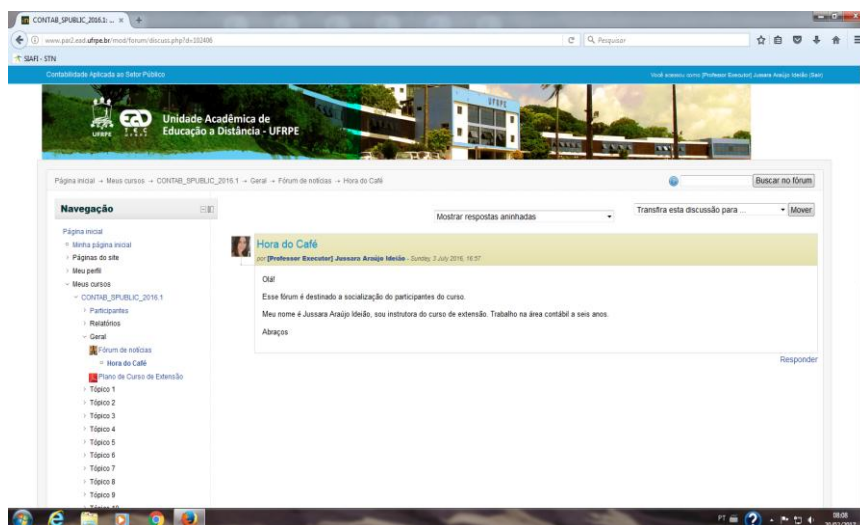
CONTAB_SPUBLIC_2016.1: ... ×

www.pa2.ead.ufrpe.br/mod/forum/discuss.php?d=182486

Pesquisar

SIAFI - STN

Contabilidade Aplicada ao Setor Público

Você acessou como [Professor Executor] Jussara Araújo Ideião (Sair)

Unidade Acadêmica de Educação a Distância - UFRPE

UFRPE

Página inicial → Meus cursos → CONTAB_SPUBLIC_2016.1 → Geral → Fórum de notícias → Hora do Café

Buscar no fórum

Navegação

Página inicial

Minha página inicial

Páginas do site

Meu perfil

Meus cursos

CONTAB_SPUBLIC_2016.1

Participantes

Relatórios

Geral

Fórum de notícias

Hora do Café

Plano de Curso de Extensão

Tópico 1

Tópico 2

Tópico 3

Tópico 4

Tópico 5

Tópico 6

Tópico 7

Tópico 8

Tópico 9

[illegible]

Mostrar respostas aninhadas

Transfira esta discussão para ...

Mover

Hora do Café

por [Professor Executor] Jussara Araújo Ideião - Sunday, 3 July 2016, 16:57

Olá!

Esse fórum é destinado a socialização do participantes do curso.

Meu nome é Jussara Araújo Ideião, sou instrutora do curso de extensão. Trabalho na área contábil a seis anos.

Abraços

Responder

PT

08:08
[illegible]